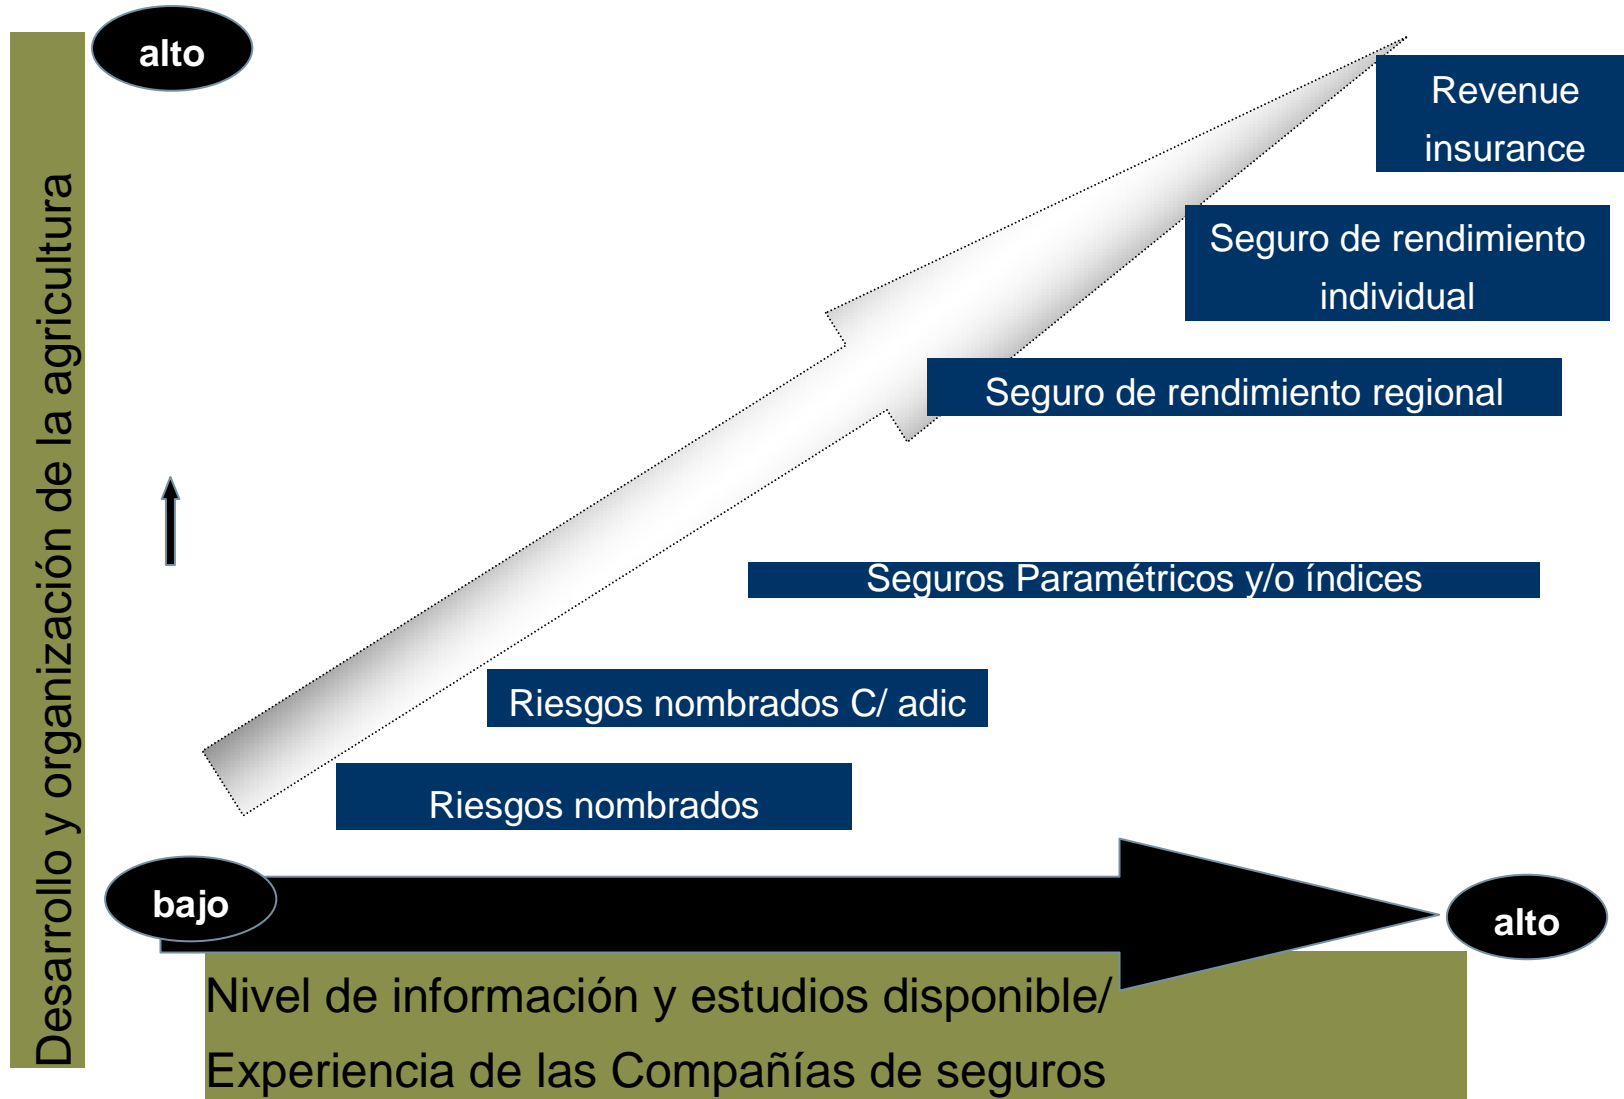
alto

Desarrollo y organización de la agricultura

Revenue insurance

Seguro de rendimiento individual

Seguro de rendimiento regional

Seguros Paramétricos y/o índices

Riesgos nombrados C/ adic

Riesgos nombrados

bajo

alto

Nivel de información y estudios disponible/ Experiencia de las Compañías de seguros